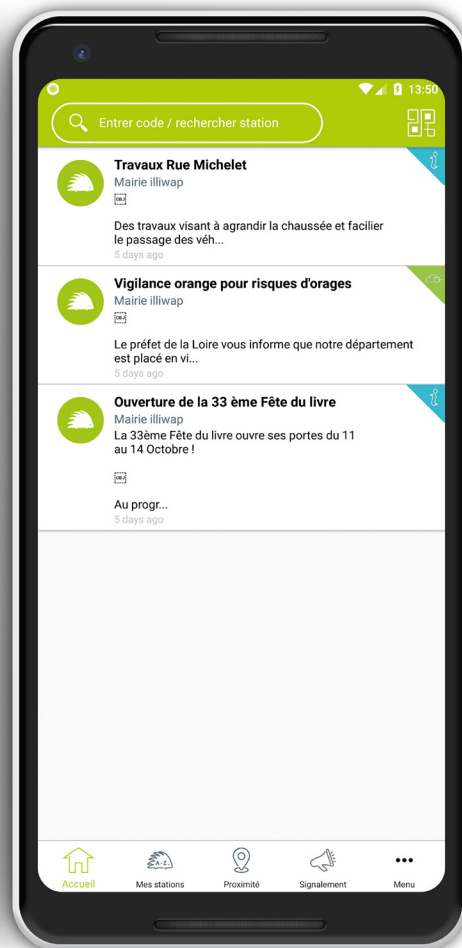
13:50

Entrer code / rechercher station

Travaux Rue Michelet
Mairie illiwap
OBJ
Des travaux visant à agrandir la chaussée et faciliter le passage des véh...
5 days ago

Vigilance orange pour risques d'orages
Mairie illiwap
OBJ
Le préfet de la Loire vous informe que notre département est placé en vi...
5 days ago

Ouverture de la 33 ème Fête du livre
Mairie illiwap
La 33ème Fête du livre ouvre ses portes du 11 au 14 Octobre !

OBJ

Au progr...
5 days ago

Accueil
A-Z
Mes stations
Proximité
Signalement
Menu